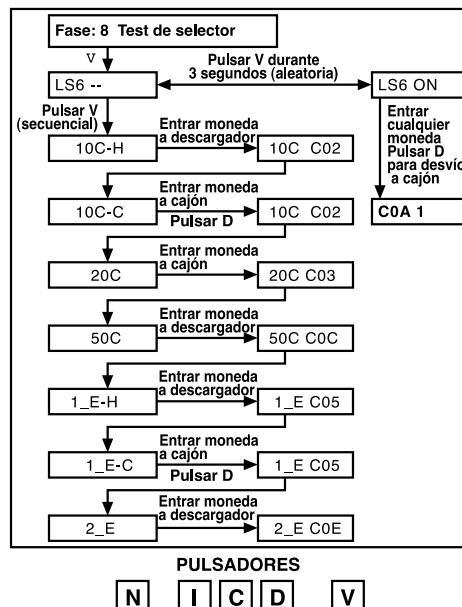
Fase: 8 Test de selector

V

LS6 --

Pulsar V durante 3 segundos (aleatoria)

LS6 ON

Pulsar V (secuencial)

Entrar cualquier moneda Pulsar D para desvío a cajón

C0A 1

10C-H

Entrar moneda a descargador

10C C02

10C-C

Entrar moneda a cajón Pulsar D

10C C02

20C

Entrar moneda a cajón

20C C03

50C

Entrar moneda a descargador

50C C0C

1_E-H

Entrar moneda a descargador

1_E C05

1_E-C

Entrar moneda a cajón Pulsar D

1_E C05

2_E

Entrar moneda a descargador

2_E C0E

PULSADORES

N I C D V